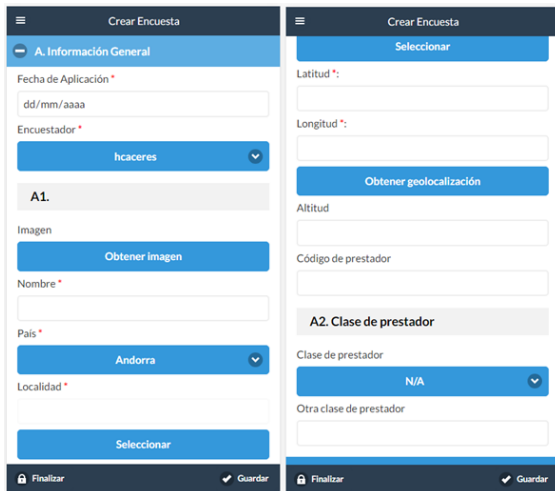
Crear Encuesta

A. Información General

Fecha de Aplicación *

dd/mm/aaaa

Encuestador *

hcaceres

A1.

Imagen

Obtener imagen

Nombre *

País *

Andorra

Localidad *

Seleccionar

Finalizar

Guardar

Crear Encuesta

Seleccionar

Latitud *:

Longitud *:

Obtener geolocalización

Altitud

Código de prestador

A2. Clase de prestador

Clase de prestador

N/A

Otra clase de prestador

Finalizar

Guardar